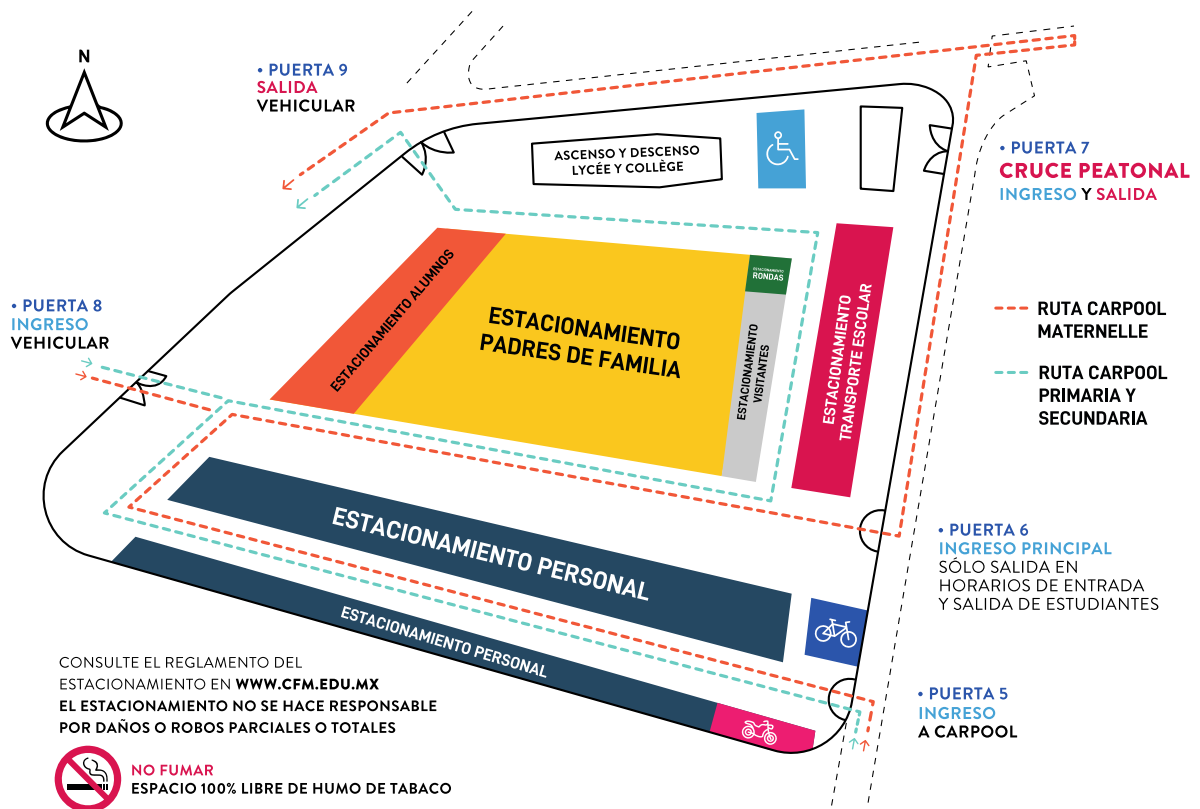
N

• PUERTA 9
SALIDA
VEHICULAR

ASCENSO Y DESCENSO
LYCÉE Y COLLÈGE

• PUERTA 7
CRUCE PEATONAL
INGRESO Y SALIDA

• PUERTA 8
INGRESO
VEHICULAR

ESTACIONAMIENTO ALUMNOS

ESTACIONAMIENTO
PADRES DE FAMILIA

ESTACIONAMIENTO
RONDAS

ESTACIONAMIENTO
VISITANTES

Estacionamiento
Transporte Escolar

RUTA CARPOOL
MATERNELLE

RUTA CARPOOL
PRIMARIA Y
SECUNDARIA

ESTACIONAMIENTO PERSONAL

• PUERTA 6
INGRESO PRINCIPAL
SÓLO SALIDA EN
HORARIOS DE ENTRADA
Y SALIDA DE ESTUDIANTES

ESTACIONAMIENTO PERSONAL

CONSULTE EL REGLAMENTO DEL
ESTACIONAMIENTO EN WWW.CFM.EDU.MX
EL ESTACIONAMIENTO NO SE HACE RESPONSABLE
POR DAÑOS O ROBOS PARCIALES O TOTALES

• PUERTA 5
INGRESO
A CARPOOL

NO FUMAR
ESPACIO 100% LIBRE DE HUMO DE TABACO